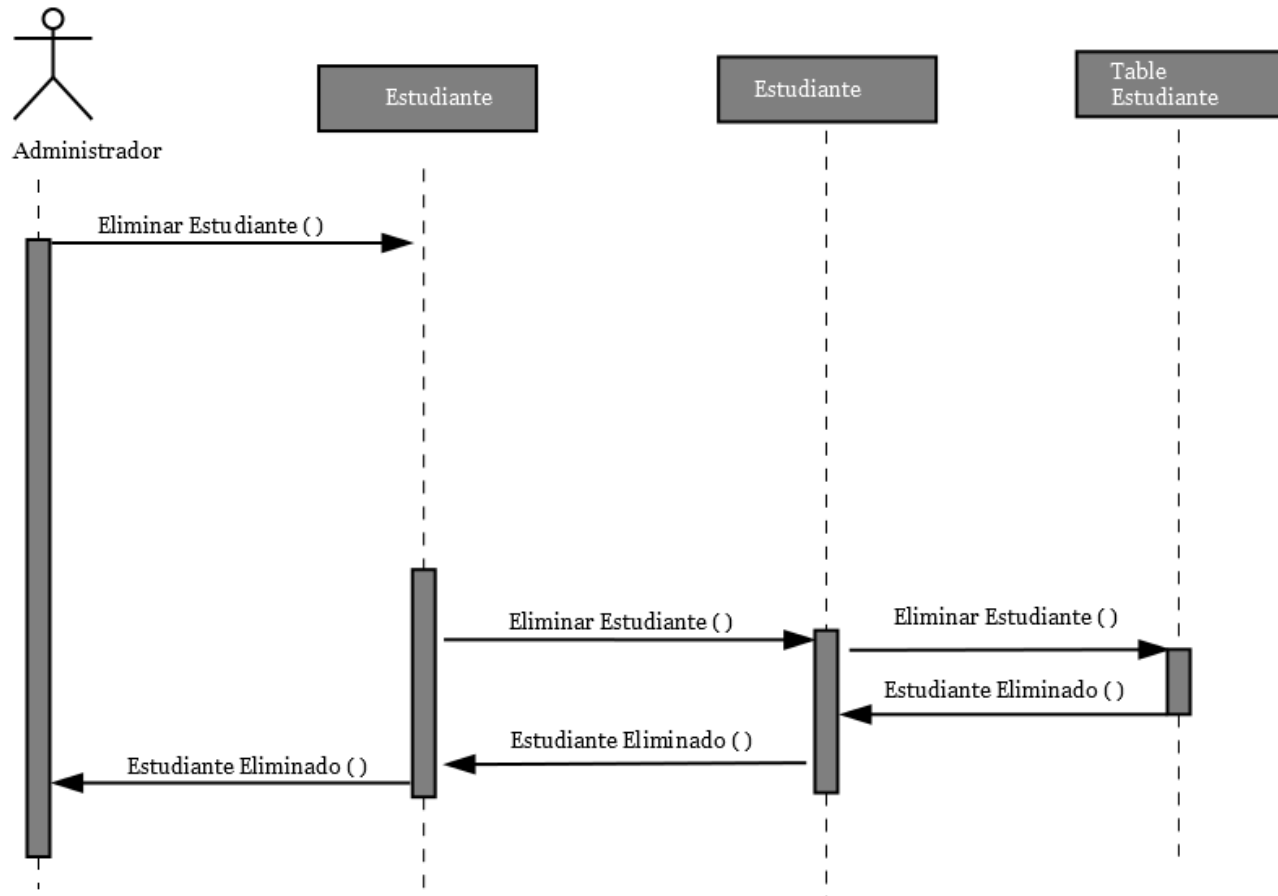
Administrador

Estudiante

Estudiante

Table Estudiante

Eliminar Estudiante ( )

Eliminar Estudiante ( )

Eliminar Estudiante ( )

Estudiante Eliminado ( )

Estudiante Eliminado ( )

Estudiante Eliminado ( )